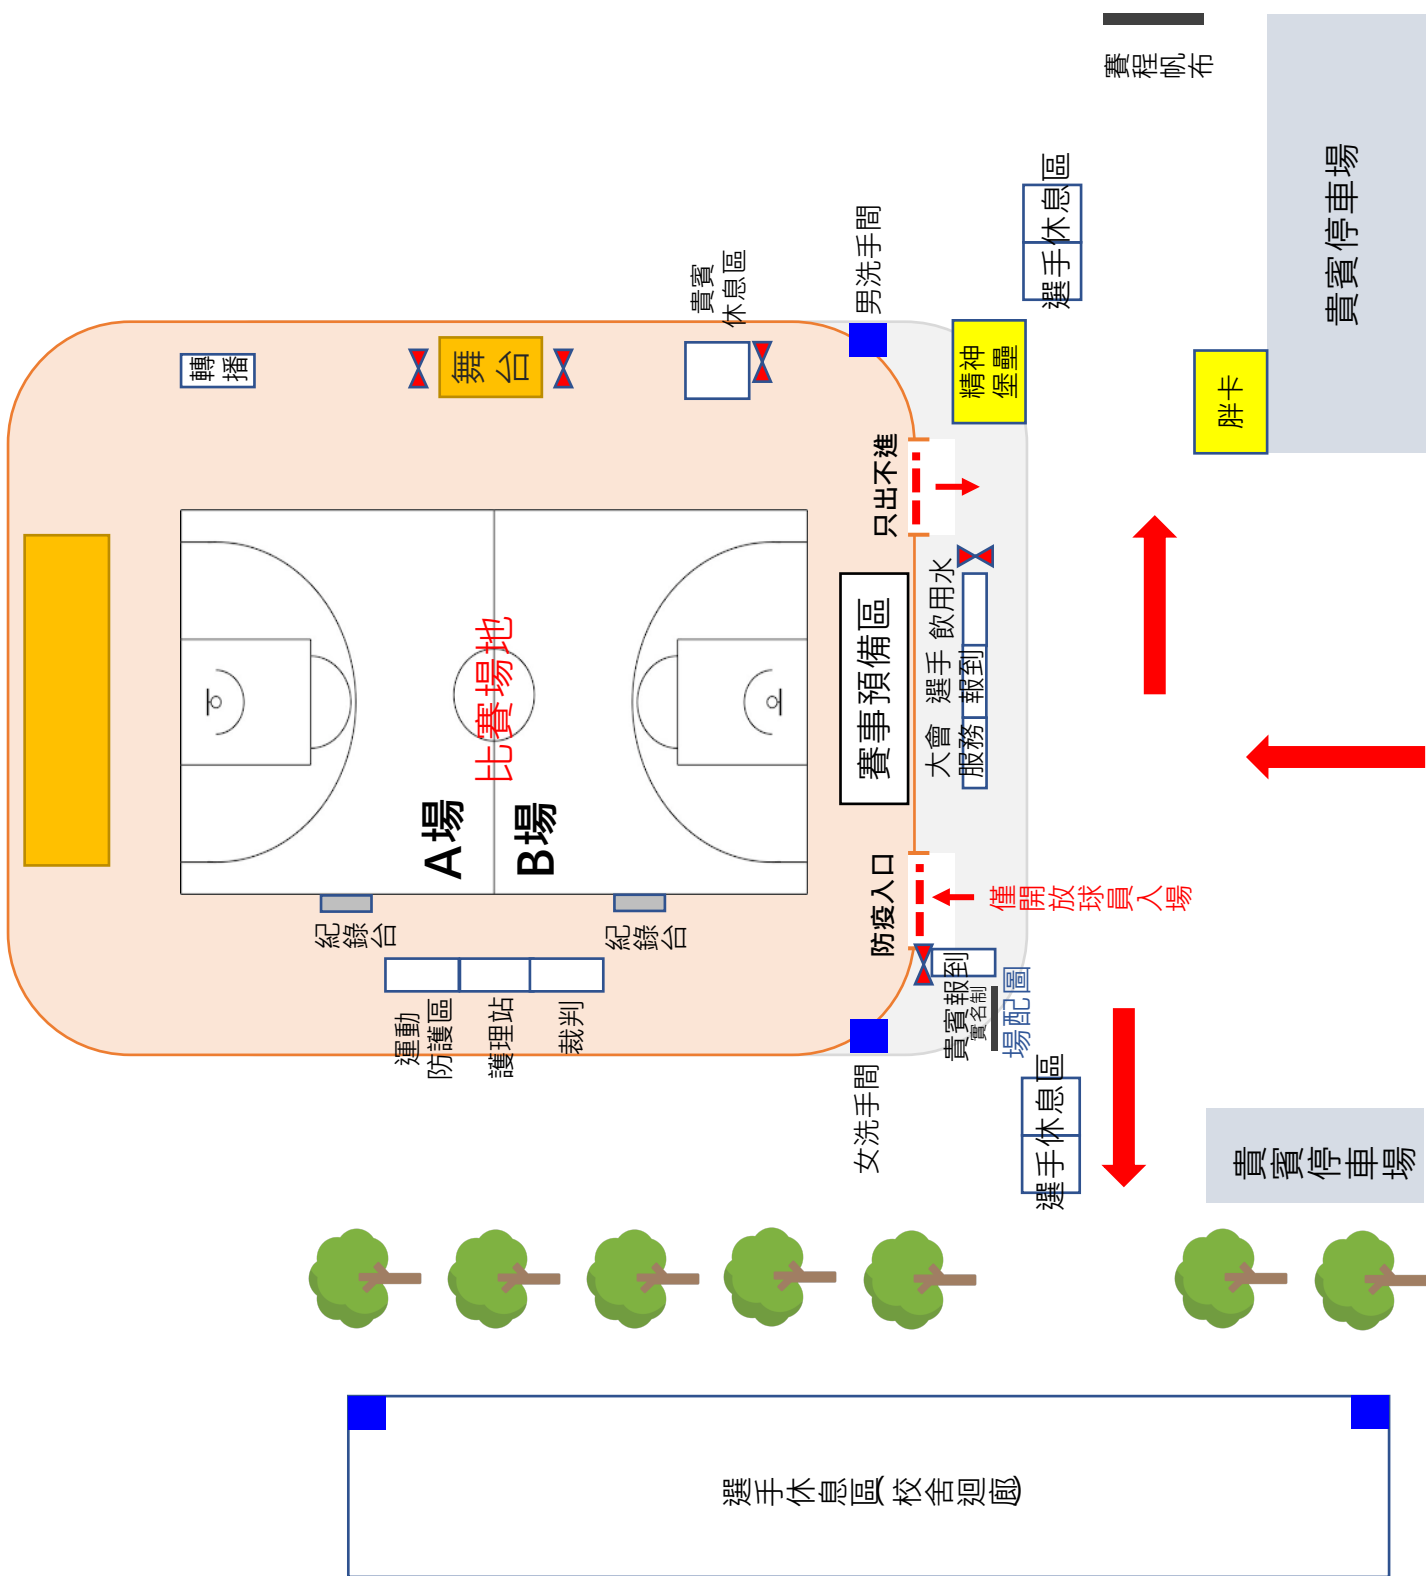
賽程帆布

貴賓停車場

選手休息區

男洗手間

貴賓休息區

精神堡壘

胖卡

轉播

舞台

只出不進

比賽場地

A場

B場

賽事預備區

大會服務

選手報到

飲用水

防疫入口

僅開放球員入場

紀錄台

紀錄台

運動防護區

護理站

裁判

貴賓報到
貴賓名冊

場配圖

女洗手間

選手休息區

貴賓停車場

選手休息區(校舍迴廊)